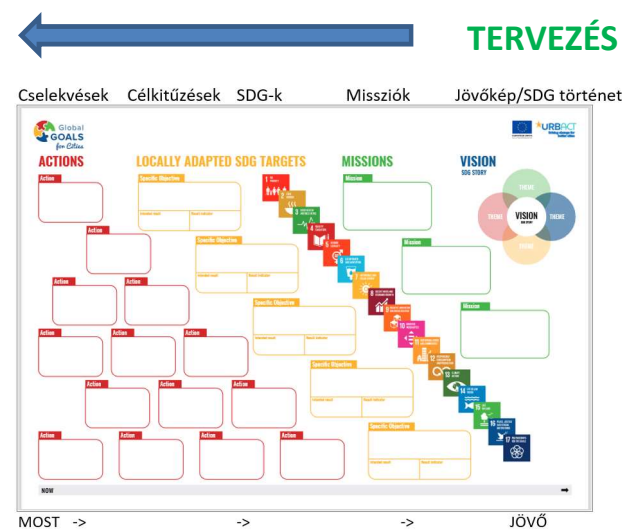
TERVEZÉS

Cselekvések Célkitűzések SDG-k Missziók Jövőkép/SDG történet

Global GOALS for Cities

URBACT

ACTIONS

LOCALLY ADAPTED SDG TARGETS

MISSIONS

VISION
SDG STORY

Action
Action
Action
Action
Action
Action
Action
Action
Action
Action
Action
Action
Action
Action

Specific Objective
Specific Objective
Specific Objective
Specific Objective
Specific Objective

Mission
Mission
Mission

THEME
THEME
VISION
THEME
THEME

NOW

MOST -> -> -> JÖVŐ